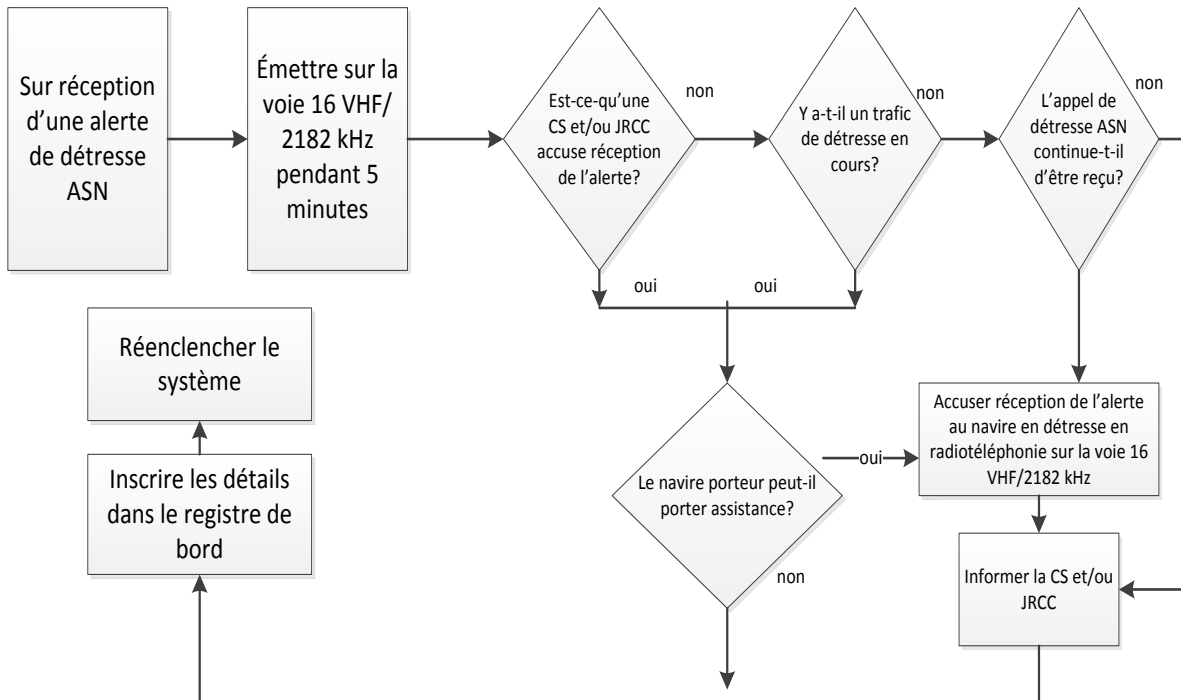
Sur réception d'une alerte de détresse ASN

Émettre sur la voie 16 VHF/ 2182 kHz pendant 5 minutes

Est-ce-qu'une CS et/ou JRCC accuse réception de l'alerte?

non

Y a-t-il un trafic de détresse en cours?

non

L'appel de détresse ASN continue-t-il d'être reçu?

non

oui

oui

Réenclencher le système

Inscrire les détails dans le registre de bord

Le navire porteur peut-il porter assistance?

oui

Accuser réception de l'alerte au navire en détresse en radiotéléphonie sur la voie 16 VHF/2182 kHz

non

Informer la CS et/ou JRCC